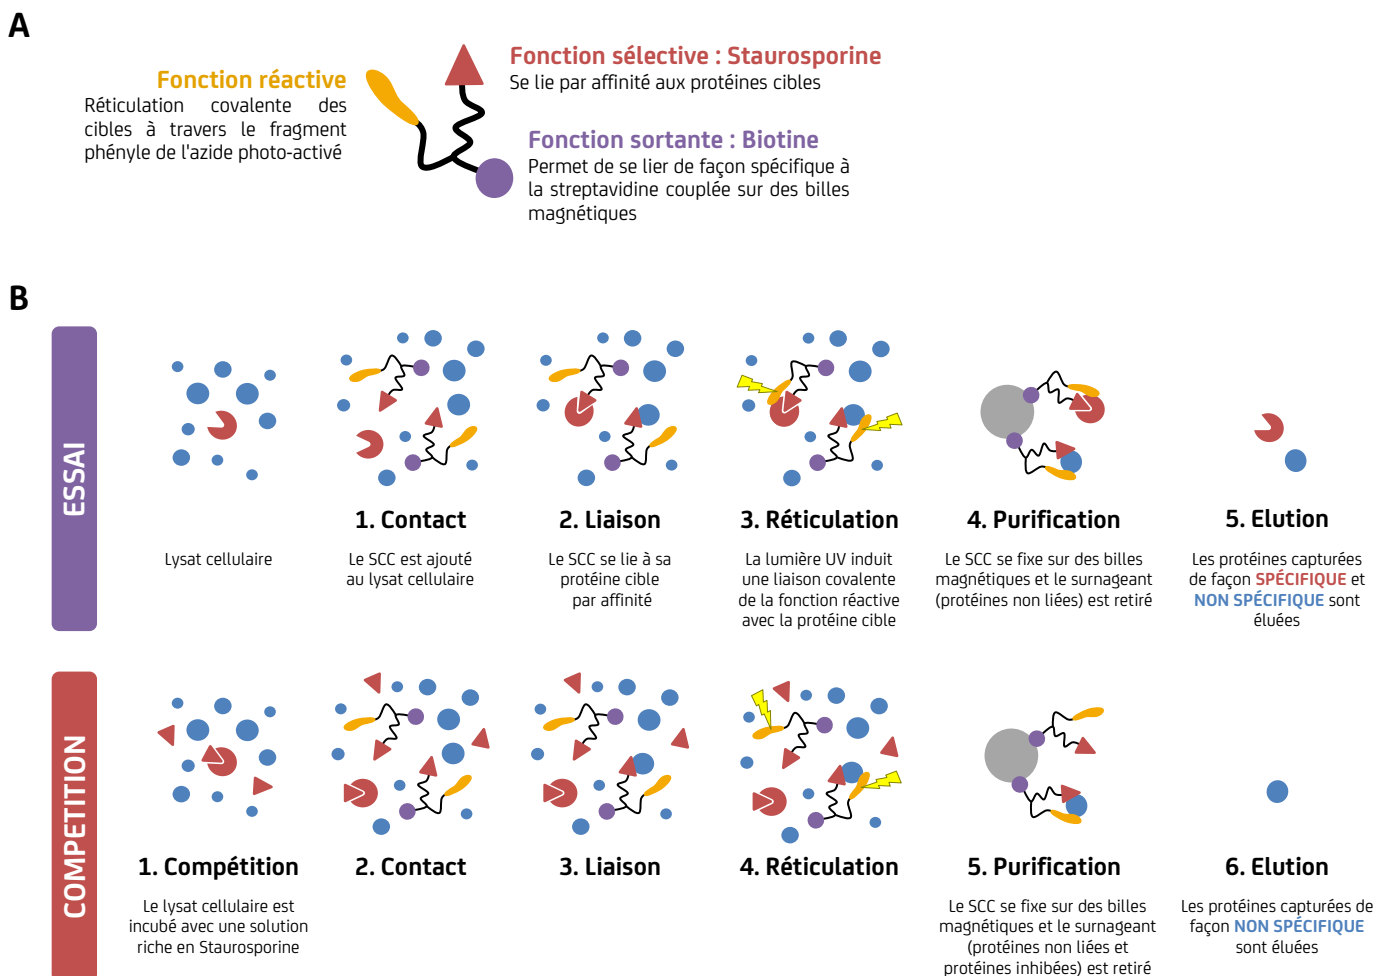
A

Fonction réactive
Réticulation covalente des cibles à travers le fragment phényle de l'azide photo-activé

Fonction sélective : Staurosporine
Se lie par affinité aux protéines cibles

Fonction sortante : Biotine
Permet de se lier de façon spécifique à la streptavidine couplée sur des billes magnétiques

B

ESSAI

Lysat cellulaire

1. Contact
Le SCC est ajouté au lysat cellulaire

2. Liaison
Le SCC se lie à sa protéine cible par affinité

3. Réticulation
La lumière UV induit une liaison covalente de la fonction réactive avec la protéine cible

4. Purification
Le SCC se fixe sur des billes magnétiques et le surnageant (protéines non liées) est retiré

5. Elution
Les protéines capturées de façon SPÉCIFIQUE et NON SPÉCIFIQUE sont éluées

COMPETITION

1. Compétition
Le lysat cellulaire est incubé avec une solution riche en Staurosporine

2. Contact

3. Liaison

4. Réticulation

5. Purification
Le SCC se fixe sur des billes magnétiques et le surnageant (protéines non liées et protéines inhibées) est retiré

6. Elution
Les protéines capturées de façon NON SPÉCIFIQUE sont éluées